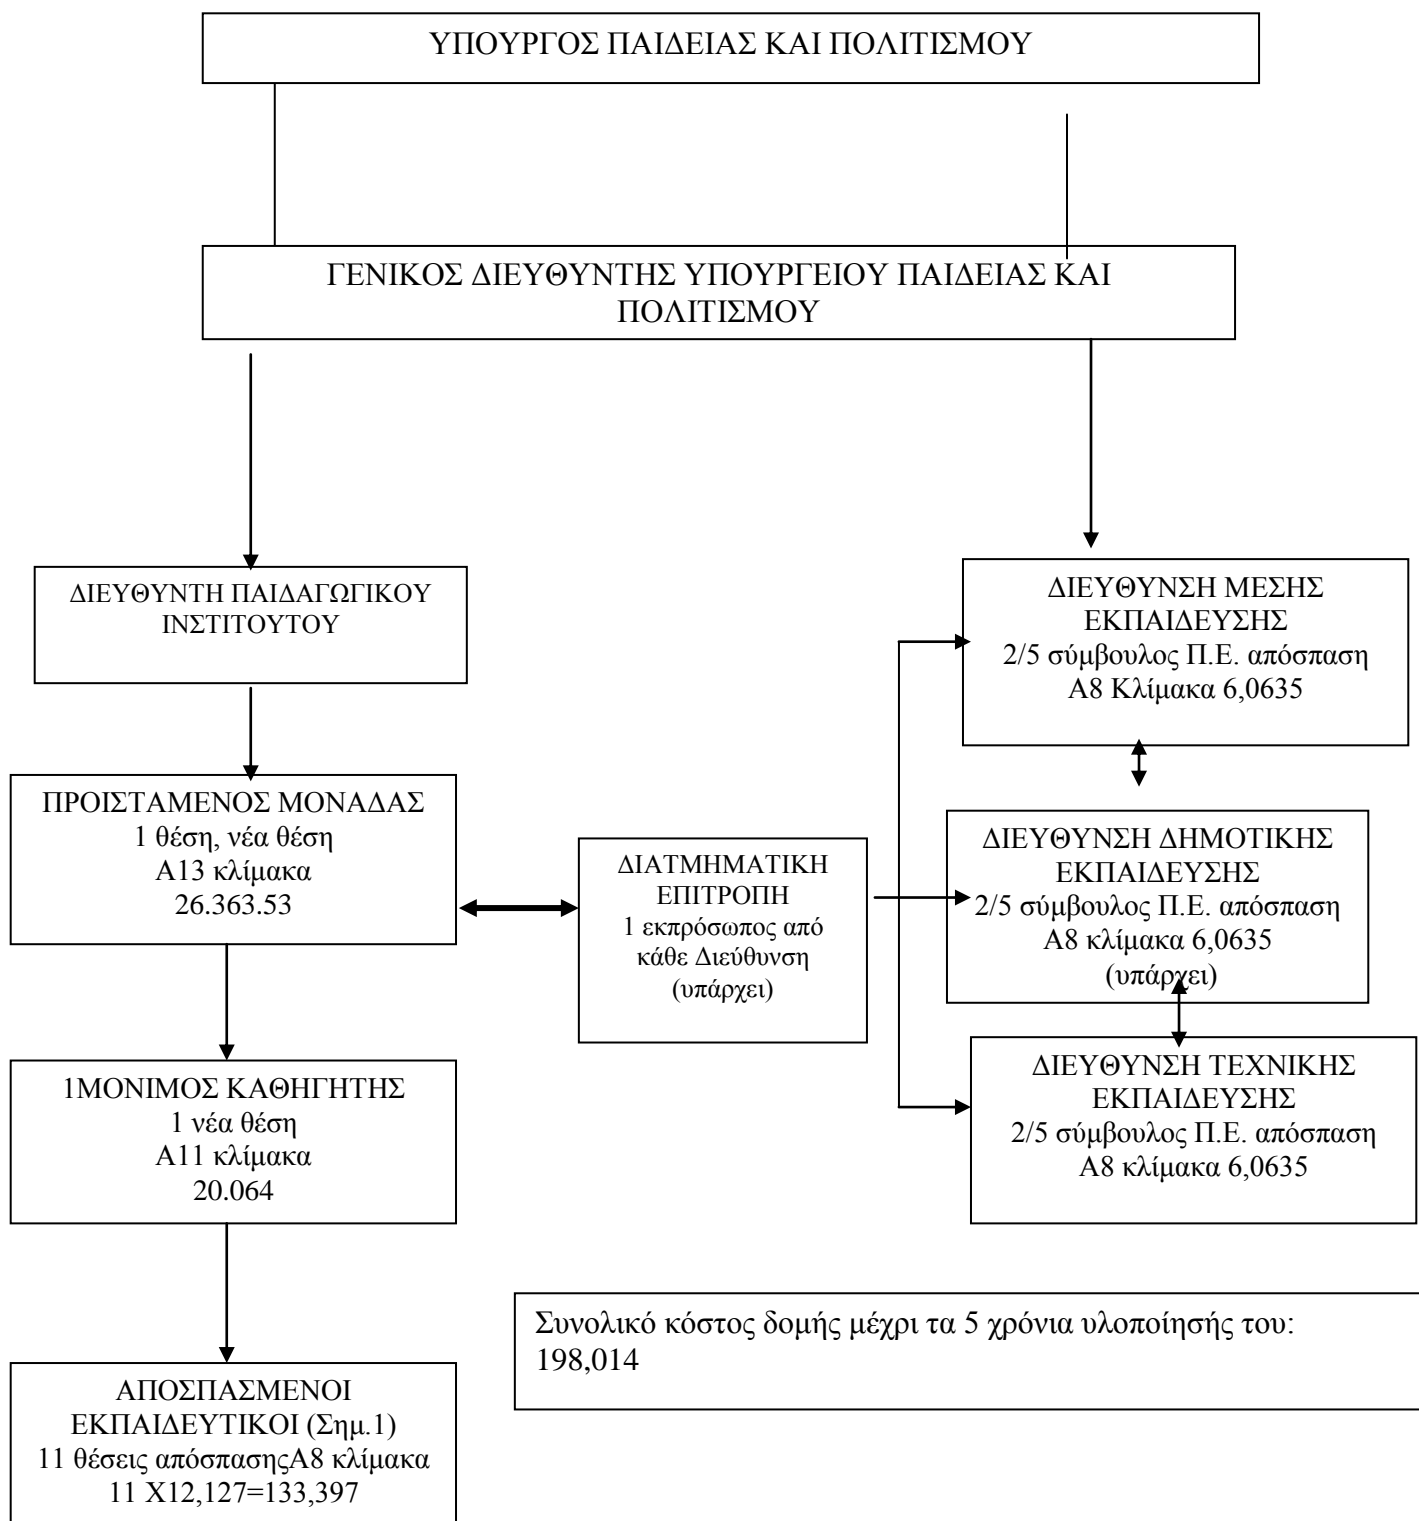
ΥΠΟΥΡΓΟΣ ΠΑΙΔΕΙΑΣ ΚΑΙ ΠΟΛΙΤΙΣΜΟΥ

ΓΕΝΙΚΟΣ ΔΙΕΥΘΥΝΤΗΣ ΥΠΟΥΡΓΕΙΟΥ ΠΑΙΔΕΙΑΣ ΚΑΙ ΠΟΛΙΤΙΣΜΟΥ

ΔΙΕΥΘΥΝΤΗ ΠΑΙΔΑΓΩΓΙΚΟΥ ΙΝΣΤΙΤΟΥΤΟΥ

ΠΡΟΙΣΤΑΜΕΝΟΣ ΜΟΝΑΔΑΣ
1 θέση, νέα θέση
Α13 κλίμακα
26.363.53

1ΜΟΝΙΜΟΣ ΚΑΘΗΓΗΤΗΣ
1 νέα θέση
Α11 κλίμακα
20.064

ΑΠΟΣΠΑΣΜΕΝΟΙ ΕΚΠΑΙΔΕΥΤΙΚΟΙ (Σημ.1)
11 θέσεις απόσπασηςΑ8 κλίμακα
11 Χ12,127=133,397

ΔΙΑΤΜΗΜΑΤΙΚΗ ΕΠΙΤΡΟΠΗ
1 εκπρόσωπος από κάθε Διεύθυνση
(υπάρχει)

ΔΙΕΥΘΥΝΣΗ ΜΕΣΗΣ ΕΚΠΑΙΔΕΥΣΗΣ
2/5 σύμβουλος Π.Ε. απόσπαση
Α8 Κλίμακα 6,0635

ΔΙΕΥΘΥΝΣΗ ΔΗΜΟΤΙΚΗΣ ΕΚΠΑΙΔΕΥΣΗΣ
2/5 σύμβουλος Π.Ε. απόσπαση
Α8 κλίμακα 6,0635
(υπάρχει)

ΔΙΕΥΘΥΝΣΗ ΤΕΧΝΙΚΗΣ ΕΚΠΑΙΔΕΥΣΗΣ
2/5 σύμβουλος Π.Ε. απόσπαση
Α8 κλίμακα 6,0635

Συνολικό κόστος δομής μέχρι τα 5 χρόνια υλοποίησής του: 198,014